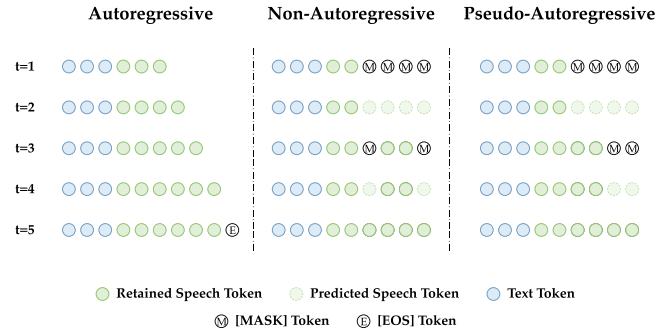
Autoregressive

Non-Autoregressive

Pseudo-Autoregressive

t=1

t=2

t=3

t=4

t=5

E

M M M M

M M

M M M M

M M

Retained Speech Token

Predicted Speech Token

Text Token

M [MASK] Token

E [EOS] Token